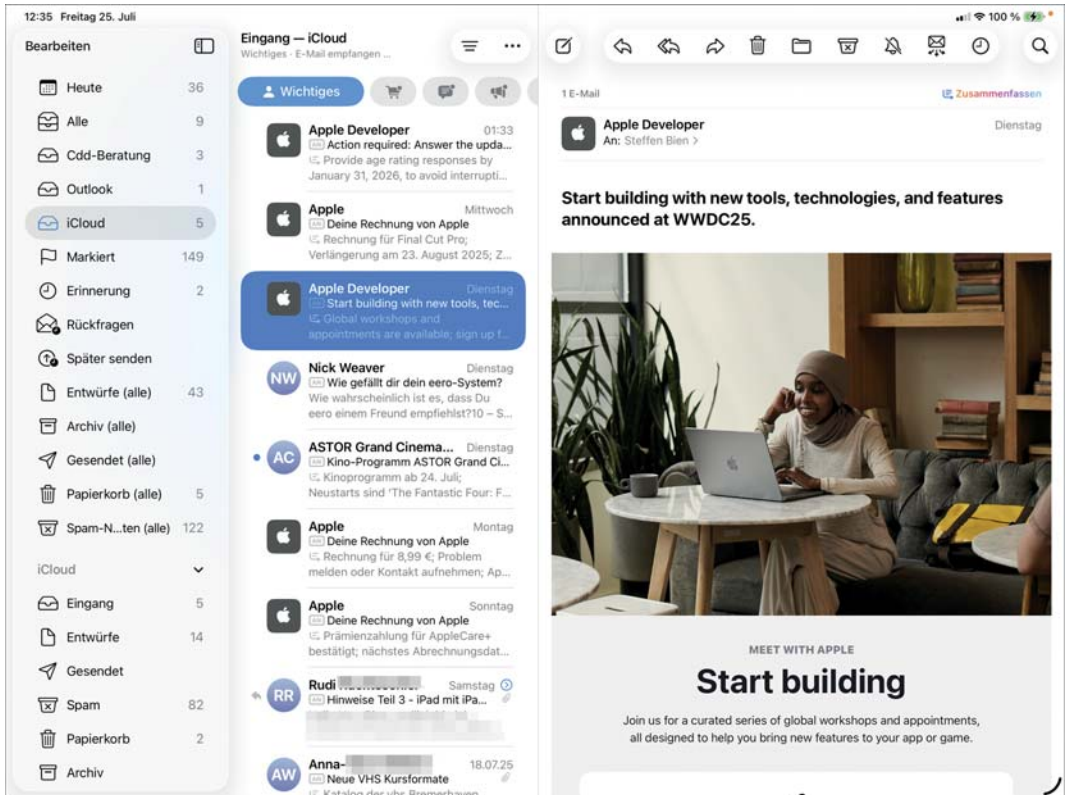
12:35 Freitag 25. Juli

100 %

Bearbeiten

Heute 36
Alle 9
Cdd-Beratung 3
Outlook 1
iCloud 5
Markiert 149
Erinnerung 2
Rückfragen
Später senden
Entwürfe (alle) 43
Archiv (alle)
Gesendet (alle)
Papierkorb (alle) 5
Spam-N...ten (alle) 122

iCloud
Eingang 5
Entwürfe 14
Gesendet
Spam 82
Papierkorb 2
Archiv

Eingang — iCloud
Wichtiges · E-Mail empfangen ...

Wichtiges

Apple Developer 01:33
Action required: Answer the upda...
Provide age rating responses by January 31, 2026, to avoid interrupti...

Apple Mittwoch
Deine Rechnung von Apple
Rechnung für Final Cut Pro; Verlängerung am 23. August 2025; Z...

Apple Developer Dienstag
Start building with new tools, tec...
Global workshops and appointments are available; sign up f...

NW
Nick Weaver Dienstag
Wie gefällt dir dein eero-System?
Wie wahrscheinlich ist es, dass Du eero einem Freund empfiehlst?10 – S...

AC
ASTOR Grand Cinema... Dienstag
Kino-Programm ASTOR Grand Ci...
Kinoprogramm ab 24. Juli; Neustarts sind 'The Fantastic Four: F...

Apple Montag
Deine Rechnung von Apple
Rechnung für 8,99 €; Problem melden oder Kontakt aufnehmen; Ap...

Apple Sonntag
Deine Rechnung von Apple
Prämienzahlung für AppleCare+ bestätigt; nächstes Abrechnungsdat...

RR
Rudi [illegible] Samstag
Hinweise Teil 3 - iPad mit iPa...

AW
Anna-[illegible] 18.07.25
Neue VHS Kursformate
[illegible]

1 E-Mail
Zusammenfassen

Apple Developer Dienstag
An: Steffen Bien >

Start building with new tools, technologies, and features announced at WWDC25.

MEET WITH APPLE

Start building

Join us for a curated series of global workshops and appointments, all designed to help you bring new features to your app or game.